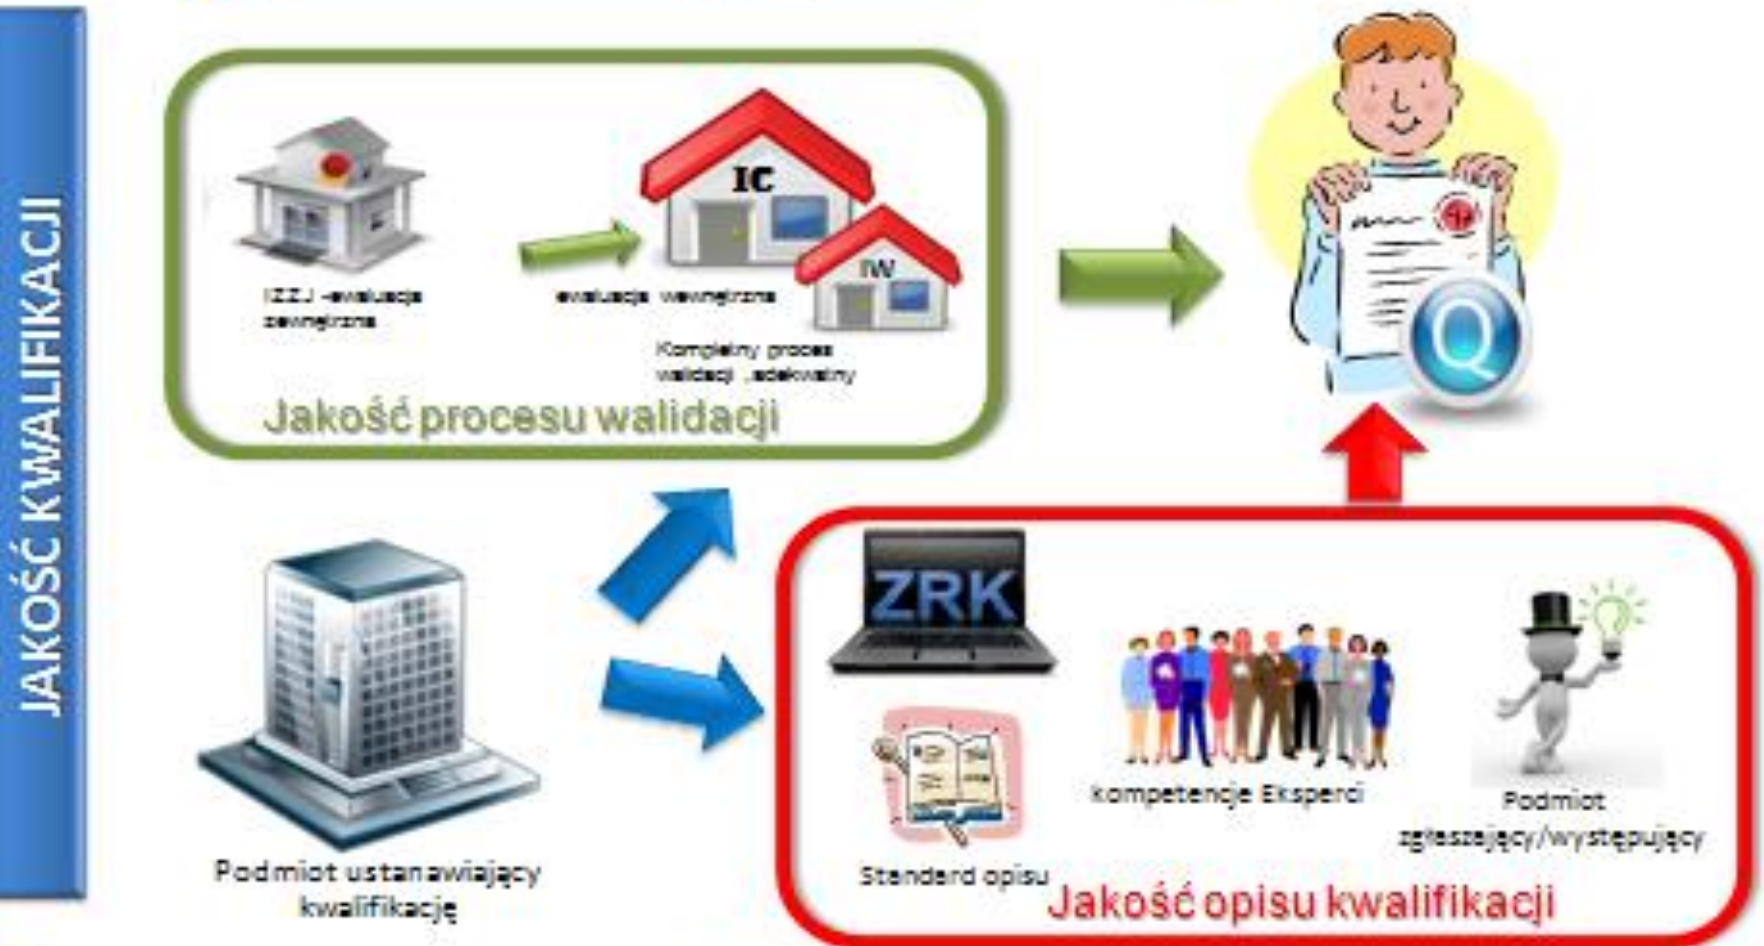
JAKOŚĆ KWALIFIKACJI

IZZJ -ewaluacja zewnętrzna

IC

ewaluacja wewnętrzna

IW

Kompletny proces walidacji ,adekwatny

Jakość procesu walidacji

Q

ZRK

Standard opisu

kompetencje Eksperci

Podmiot zgłaszający/występujący

Podmiot ustanawiający kwalifikację

Jakość opisu kwalifikacji